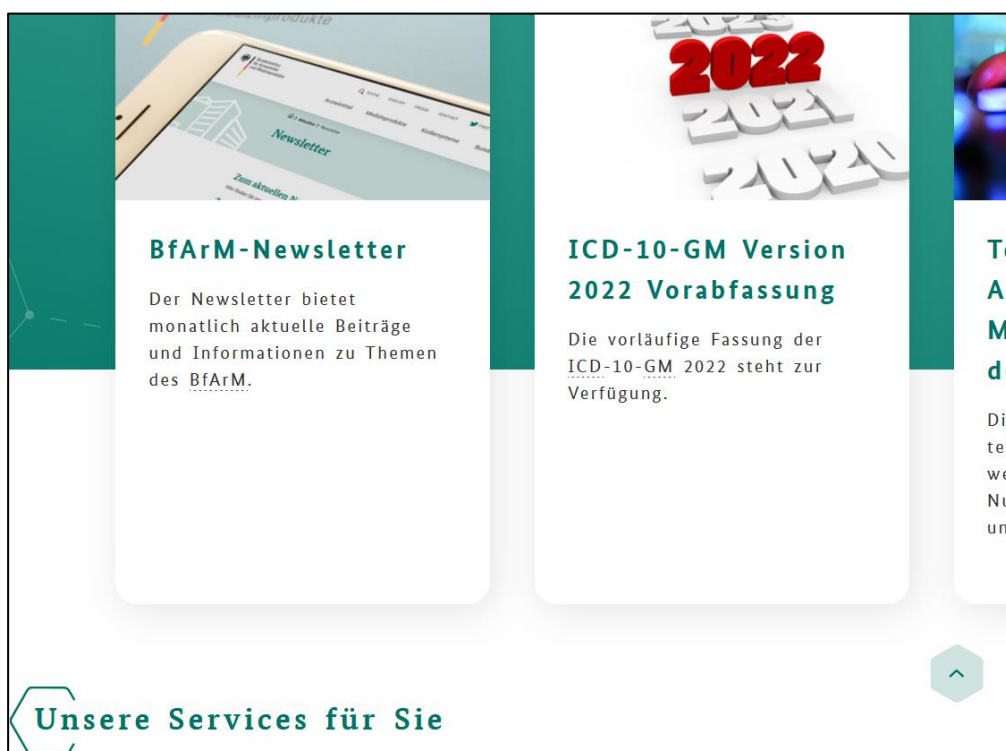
Newsletter

Zum aktuellen N

2022

2021

2020

BfArM-Newsletter

Der Newsletter bietet monatlich aktuelle Beiträge und Informationen zu Themen des BfArM.

ICD-10-GM Version 2022 Vorabfassung

Die vorläufige Fassung der ICD-10-GM 2022 steht zur Verfügung.

Te
A
M
d

Di
te
we
Nu
un

Unsere Services für Sie